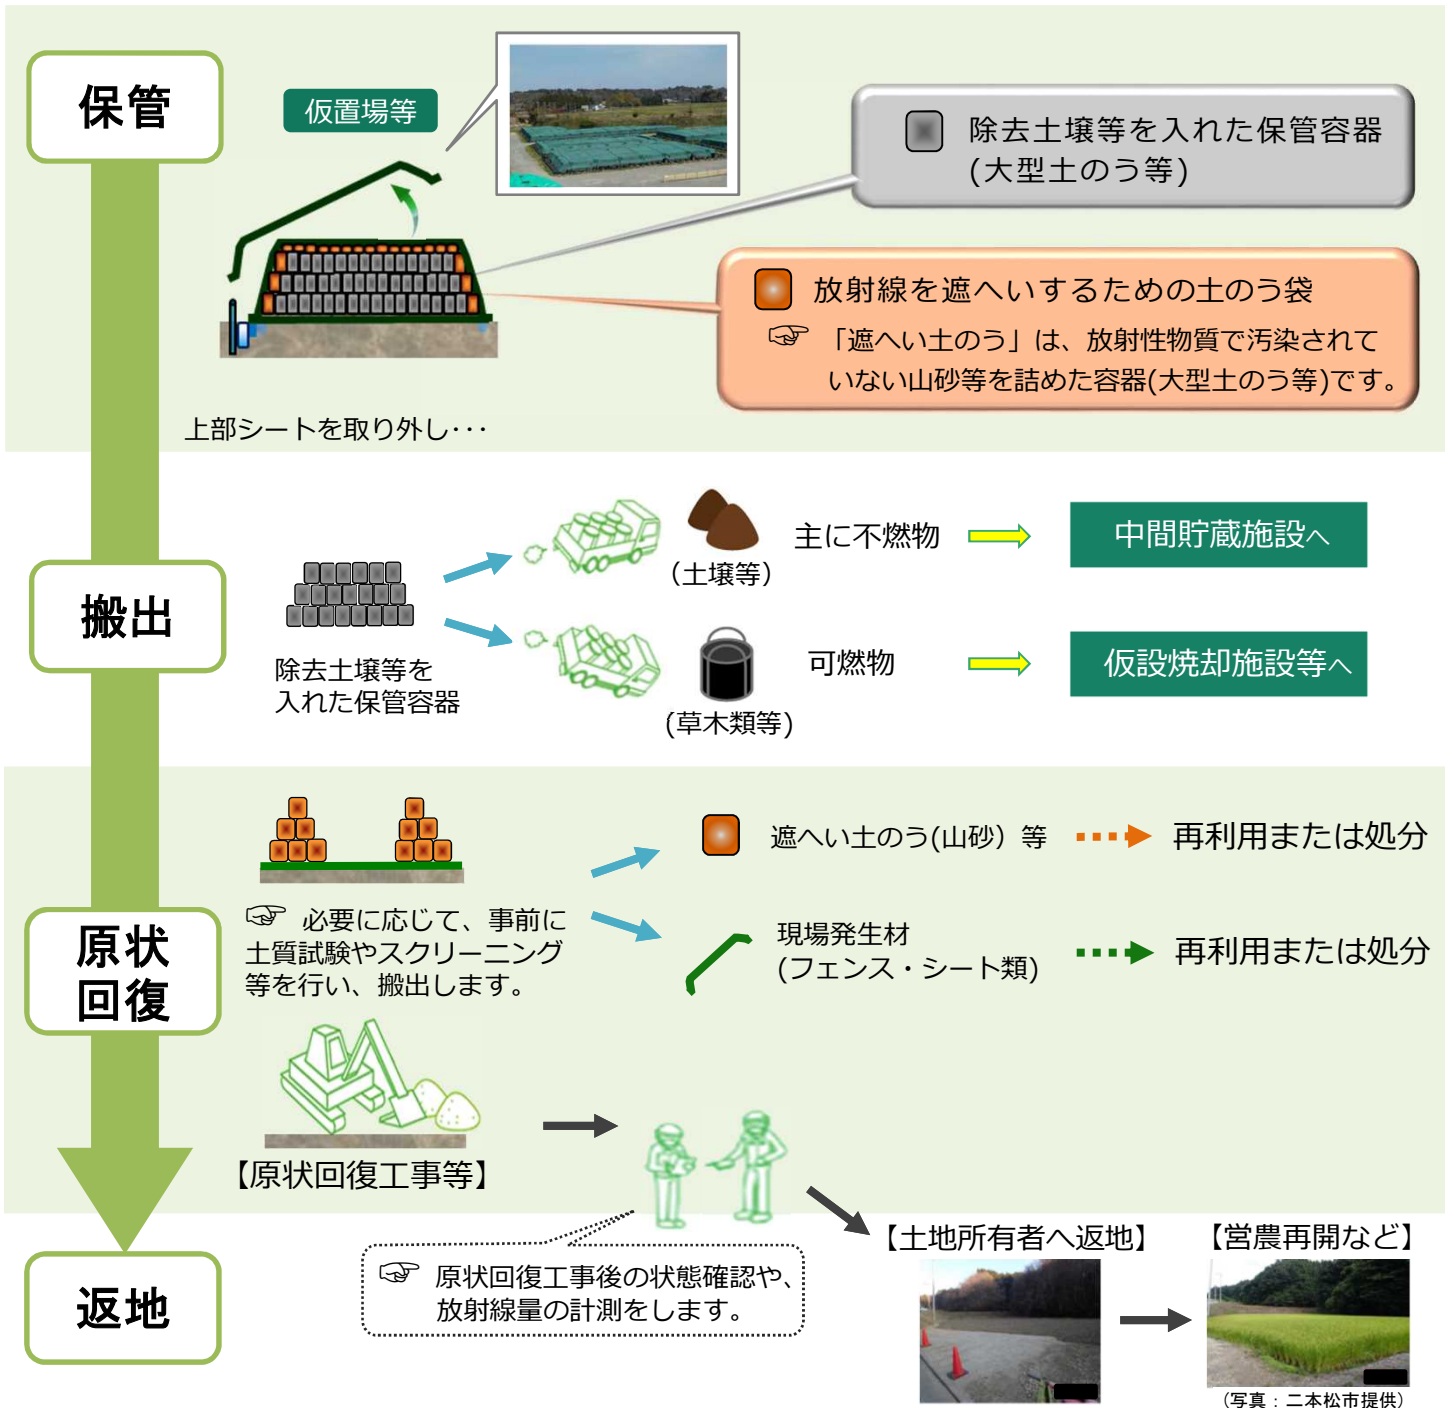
保管

仮置場等

除去土壌等を入れた保管容器（大型土のう等）

放射線を遮へいするための土のう袋
☞「遮へい土のう」は、放射性物質で汚染されていない山砂等を詰めた容器(大型土のう等)です。

上部シートを取り外し･･･

搬出

除去土壌等を入れた保管容器

（土壌等）
主に不燃物
中間貯蔵施設へ

（草木類等）
可燃物
仮設焼却施設等へ

原状回復

遮へい土のう(山砂）等
再利用または処分

☞ 必要に応じて、事前に土質試験やスクリーニング等を行い、搬出します。

現場発生材（フェンス・シート類）
再利用または処分

【原状回復工事等】

返地

☞ 原状回復工事後の状態確認や、放射線量の計測をします。

【土地所有者へ返地】
【営農再開など】
（写真：二本松市提供）